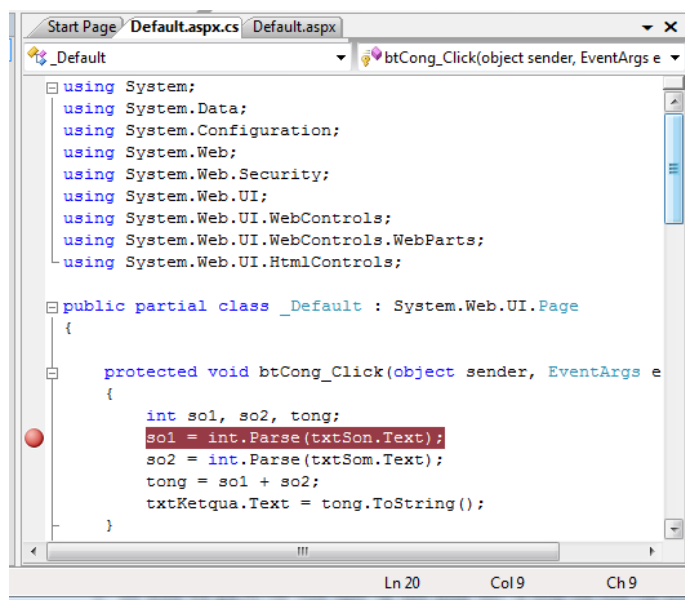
Start Page | Default.aspx.cs | Default.aspx

_Default | btCong_Click(object sender, EventArgs e

using System;
using System.Data;
using System.Configuration;
using System.Web;
using System.Web.Security;
using System.Web.UI;
using System.Web.UI.WebControls;
using System.Web.UI.WebControls.WebParts;
using System.Web.UI.HtmlControls;

public partial class _Default : System.Web.UI.Page
{

protected void btCong_Click(object sender, EventArgs e
{
int so1, so2, tong;
so1 = int.Parse(txtSon.Text);
so2 = int.Parse(txtSom.Text);
tong = so1 + so2;
txtKetqua.Text = tong.ToString();
}

Ln 20 Col 9 Ch 9